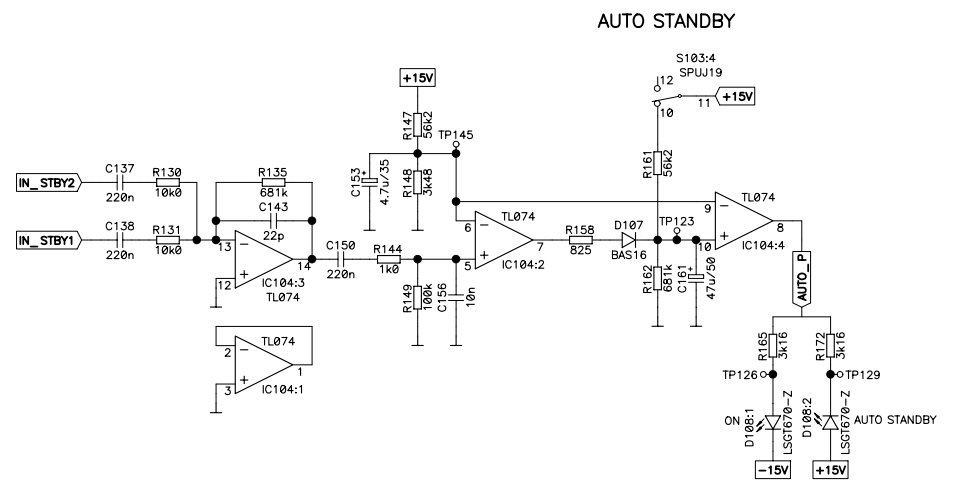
AUTO STANDBY

S103:4
SPUJ19
12
10
11
+15V

+15V
R147
56k2
TP145
C153
4.7u/35
R148
3k48

R161
56k2

IN_STBY2
C137
220n
R130
10k0

IN_STBY1
C138
220n
R131
10k0

R135
681k
C143
22p
13
12
14
IC104:3
TL074

C150
220n
R144
1k0
R149
100k
C156
10n
5
6
TL074
7
IC104:2
R158
825
D107
BAS16
TP123
R162
681k
C161
47u/50
9
10
TL074
8
IC104:4
AUTO_P

TL074
2
3
1
IC104:1

R165
3k16
R172
3k16
TP126
TP129
ON
D108:1
LSGT670-Z
D108:2
LSGT670-Z
AUTO STANDBY
-15V
+15V